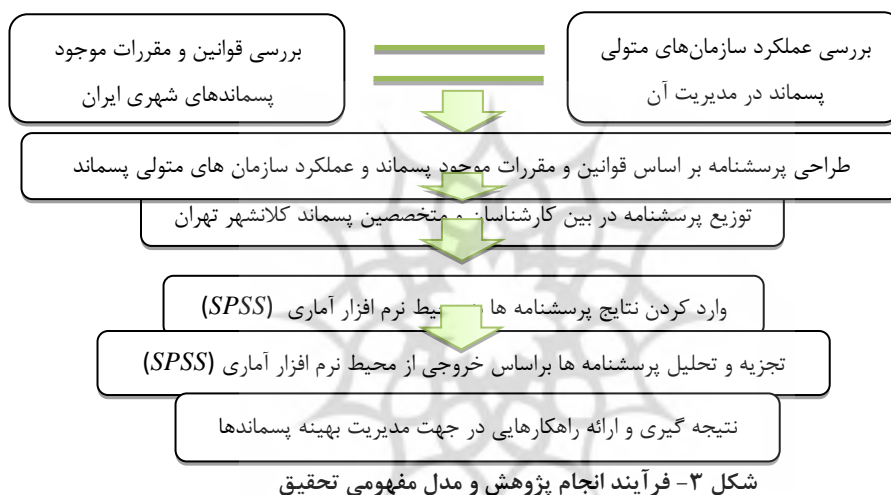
بررسی عملکرد سازمان‌های متولی پسماند در مدیریت آن

بررسی قوانین و مقررات موجود پسماندهای شهری ایران

طراحی پرسشنامه بر اساس قوانین و مقررات موجود پسماند و عملکرد سازمان های متولی پسماند

توزیع پرسشنامه در بین کارشناسان و متخصصین پسماند کلانشهر تهران

وارد کردن نتایج پرسشنامه ها به محیط نرم افزار آماری (SPSS)

تجزیه و تحلیل پرسشنامه ها براساس خروجی از محیط نرم افزار آماری (SPSS)

نتیجه گیری و ارائه راهکارهایی در جهت مدیریت بهینه پسماندها

شکل ۳- فرآیند انجام پژوهش و مدل مفهومی تحقیق